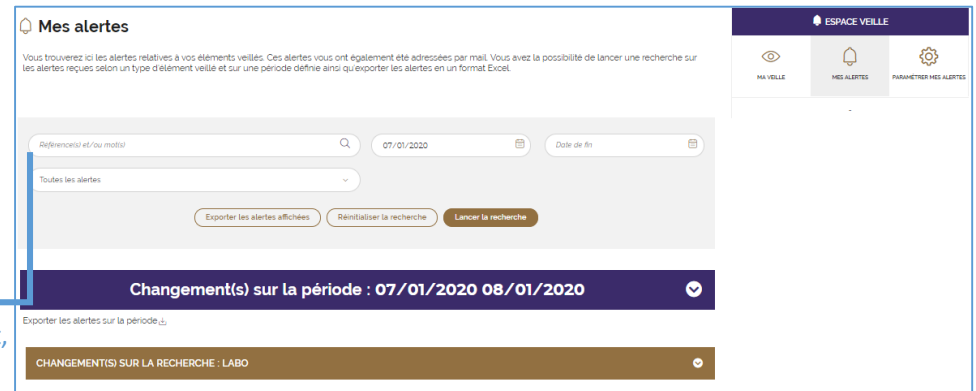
Mes alertes

Vous trouverez ici les alertes relatives à vos éléments veillés. Ces alertes vous ont également été adressées par mail. Vous avez la possibilité de lancer une recherche sur les alertes reçues selon un type d'élément veillé et sur une période définie ainsi qu'exporter les alertes en un format Excel.

ESPACE VEILLE

MA VEILLE

MES ALERTES

PARAMÉTRER MES ALERTES

Référence(s) et/ou mot(s)

07/01/2020

Date de fin

Toutes les alertes

Exporter les alertes affichées

Réinitialiser la recherche

Lancer la recherche

Changement(s) sur la période : 07/01/2020 08/01/2020

Exporter les alertes sur la période

CHANGEMENT(S) SUR LA RECHERCHE : LABO